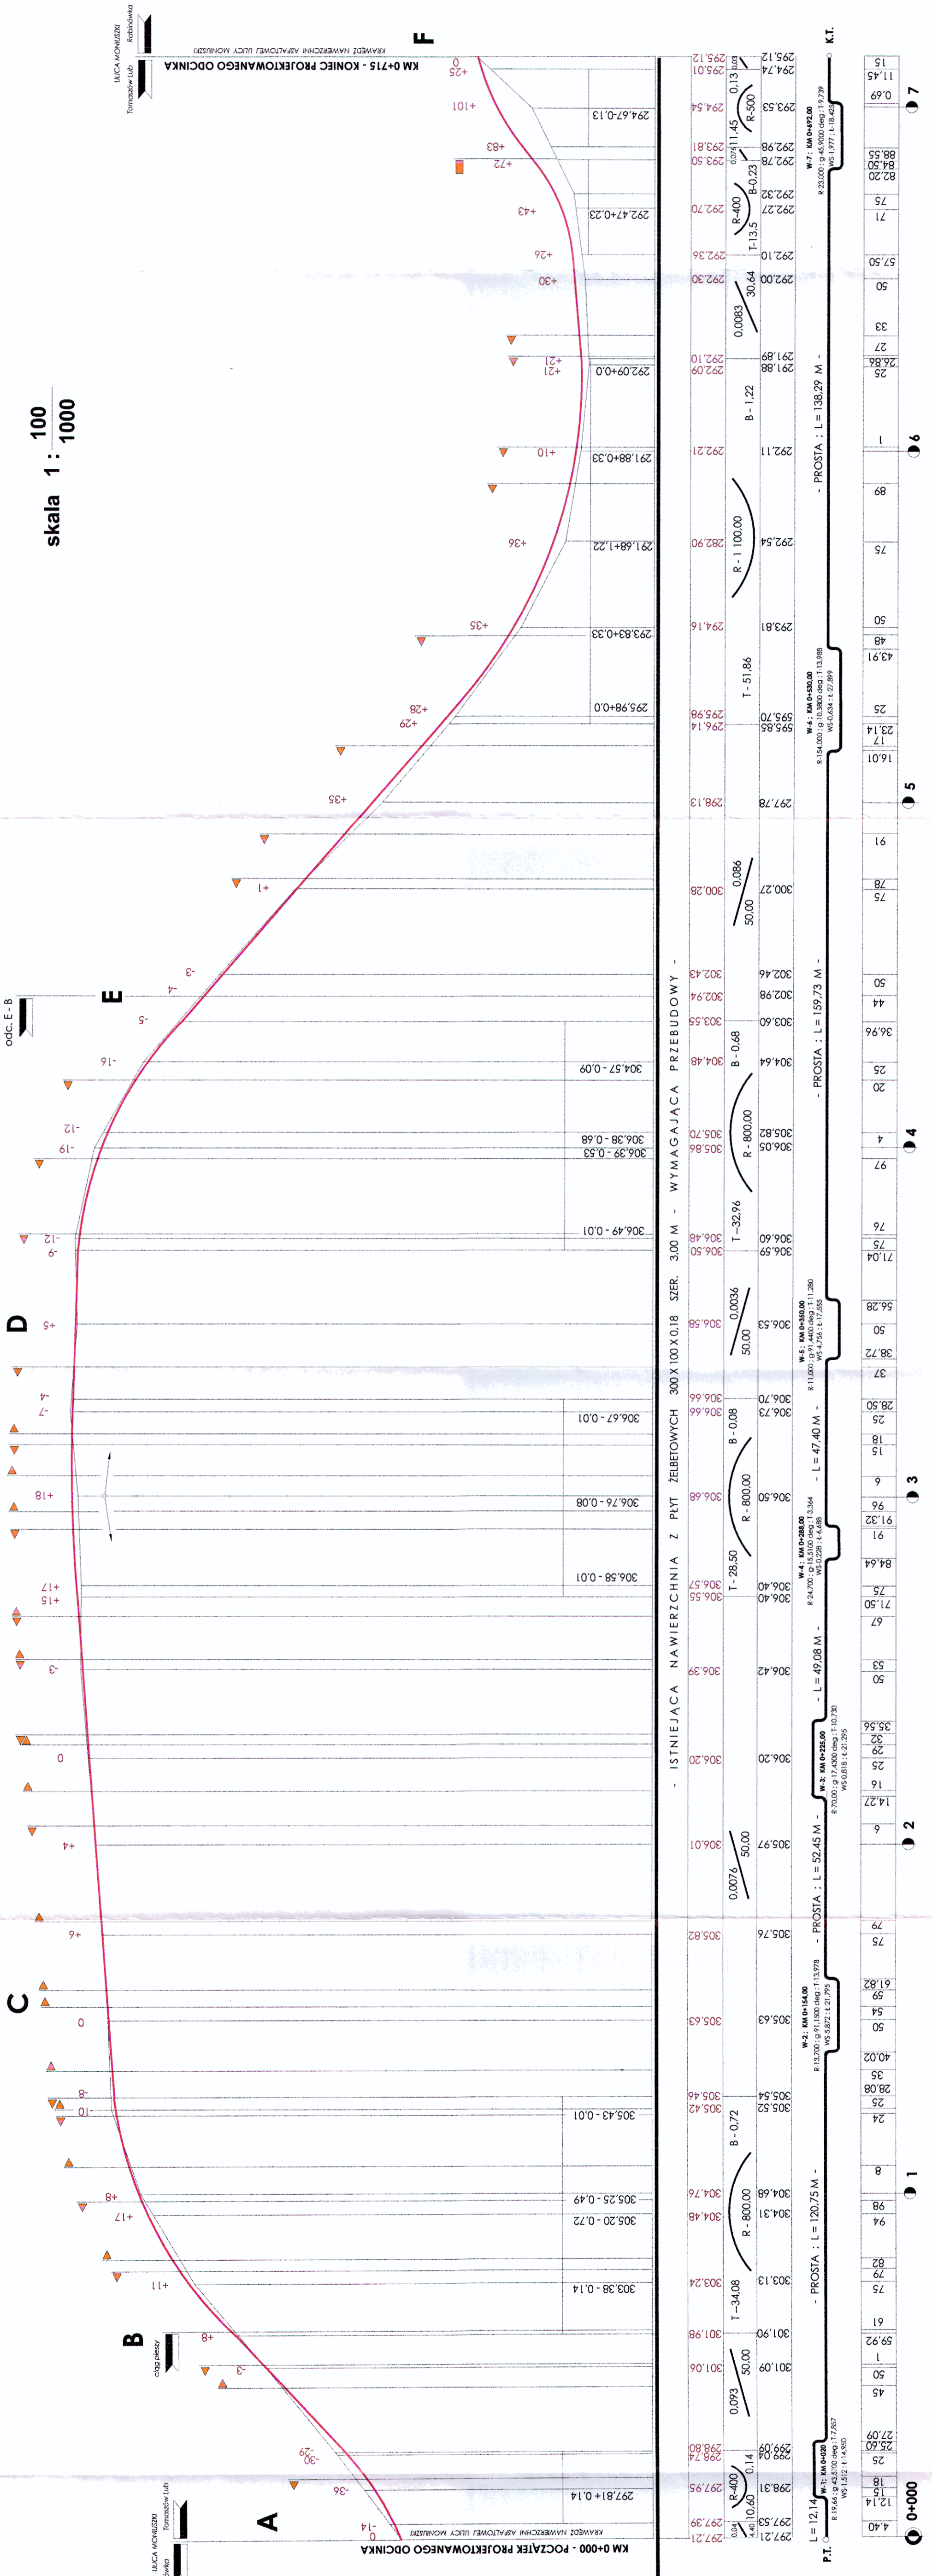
skala 1 : $\frac{100}{1000}$

A

B

C

D

E

F

KM 0+000 - POCZĄTEK PROJEKTOWANEGO ODCINKA

KRAWĘDŹ NAWIERZCHNI ASFALTOWEJ ULICY MONIUSZKI

ULICA MONIUSZKI

KM 0+715 - KONIEC PROJEKTOWANEGO ODCINKA

KRAWĘDŹ NAWIERZCHNI ASFALTOWEJ ULICY MONIUSZKI

ULICA MONIUSZKI

ciąg pieszy

odc. E - B

- ISTNIEJĄCA NAWIERZCHNIA Z PŁYT ŻELBETOWYCH 300 X 100 X 0.18 SZER. 3.00 M - WYMAGAJĄCA PRZEBUDOWY -

297,81+0,14

303,38 - 0,14

305,20 - 0,72

305,25 - 0,49

305,43 - 0,01

306,58 - 0,01

306,76 - 0,08

306,97 - 0,01

306,49 - 0,01

306,39 - 0,53

306,38 - 0,68

304,57 - 0,09

295,98+0,0

293,83+0,33

291,68+1,22

291,88+0,33

292,09+0,0

292,47+0,23

294,67-0,13

R-400

0,14

0,093

50,00

T - 34,08

R - 800,00

B - 0,72

0,0076

50,00

T - 28,50

R - 800,00

B - 0,08

0,0036

50,00

T - 32,96

R - 800,00

B - 0,68

0,086

50,00

T - 51,86

R - 1 100,00

B - 1,22

0,0083

30,64

R-400

T-13,5

B-0,23

11,45

R-500

0,13

- PROSTA ; L = 120,75 M -

- PROSTA ; L = 52,45 M -

- L = 49,08 M -

- L = 47,40 M -

- PROSTA ; L = 159,73 M -

- PROSTA ; L = 138,29 M -

L = 12,14

P.T.

K.T.

W-1: KM 0+020

W-2: KM 0+164,00

W-3: KM 0+225,00

W-4: KM 0+288,00

W-5: KM 0+350,00

W-6: KM 0+530,00

W-7: KM 0+692,00

0+000

1

2

3

4

5

6

7